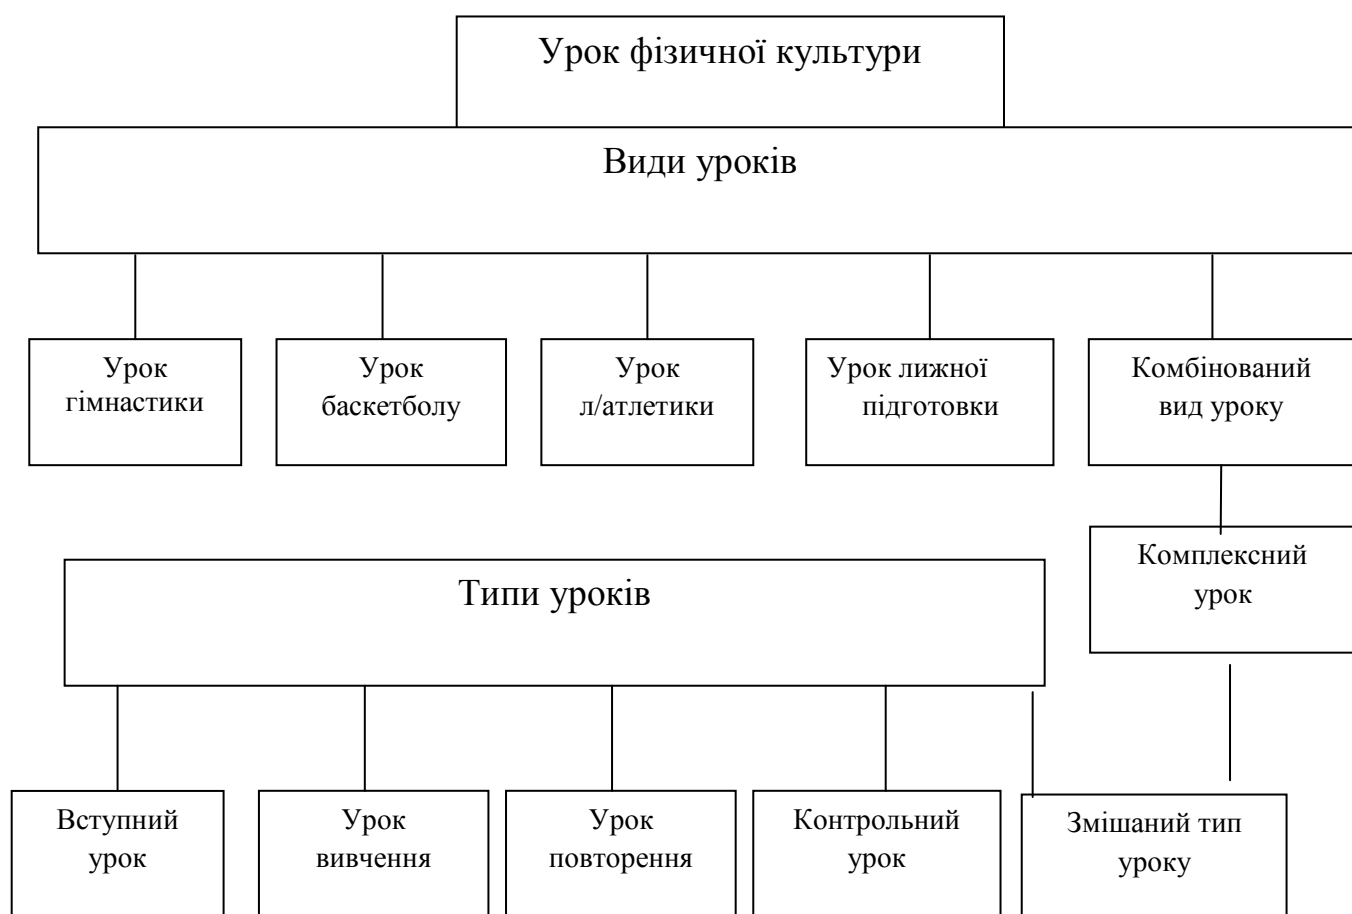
Урок фізичної культури

Види уроків

Урок гімнастики

Урок баскетболу

Урок л/атлетики

Урок лижної підготовки

Комбінований вид уроку

Комплексний урок

Типи уроків

Вступний урок

Урок вивчення

Урок повторення

Контрольний урок

Змішаний тип уроку